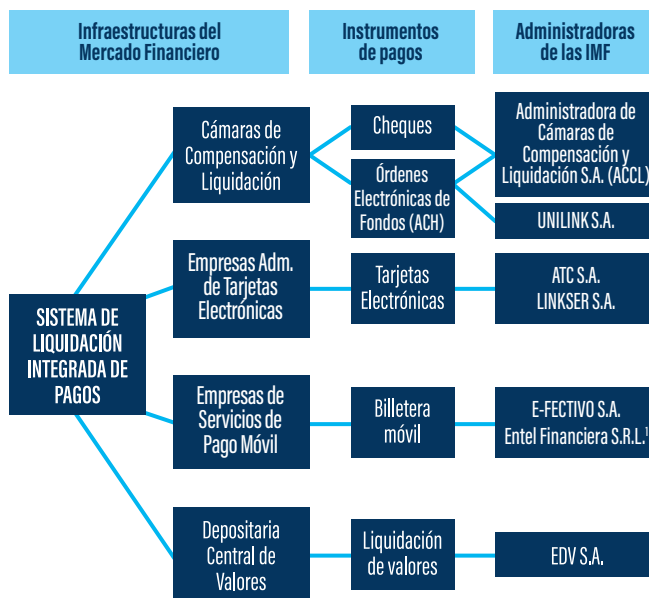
Infraestructuras del Mercado Financiero

Instrumentos de pagos

Administradoras de las IMF

SISTEMA DE LIQUIDACIÓN INTEGRADA DE PAGOS

Cámaras de Compensación y Liquidación

Cheques

Órdenes Electrónicas de Fondos (ACH)

Administradora de Cámaras de Compensación y Liquidación S.A. (ACCL)

UNILINK S.A.

Empresas Adm. de Tarjetas Electrónicas

Tarjetas Electrónicas

ATC S.A.
LINKSER S.A.

Empresas de Servicios de Pago Móvil

Billetera móvil

E-FECTIVO S.A.
Entel Financiera S.R.L.$^1$

Depositaria Central de Valores

Liquidación de valores

EDV S.A.